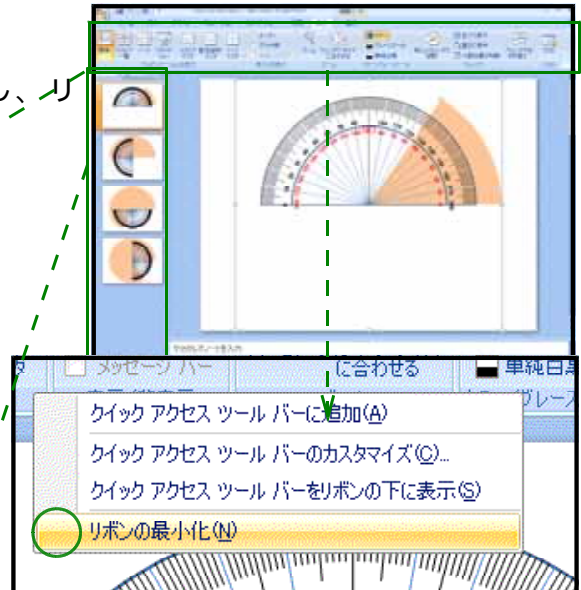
し、リ

メッセージ バー

に合わせる

単純白黒

クイック アクセス ツール バーに追加(A)

クイック アクセス ツール バーのカスタマイズ(C)...

クイック アクセス ツール バーをリボンの下に表示(S)

リボンの最小化(N)